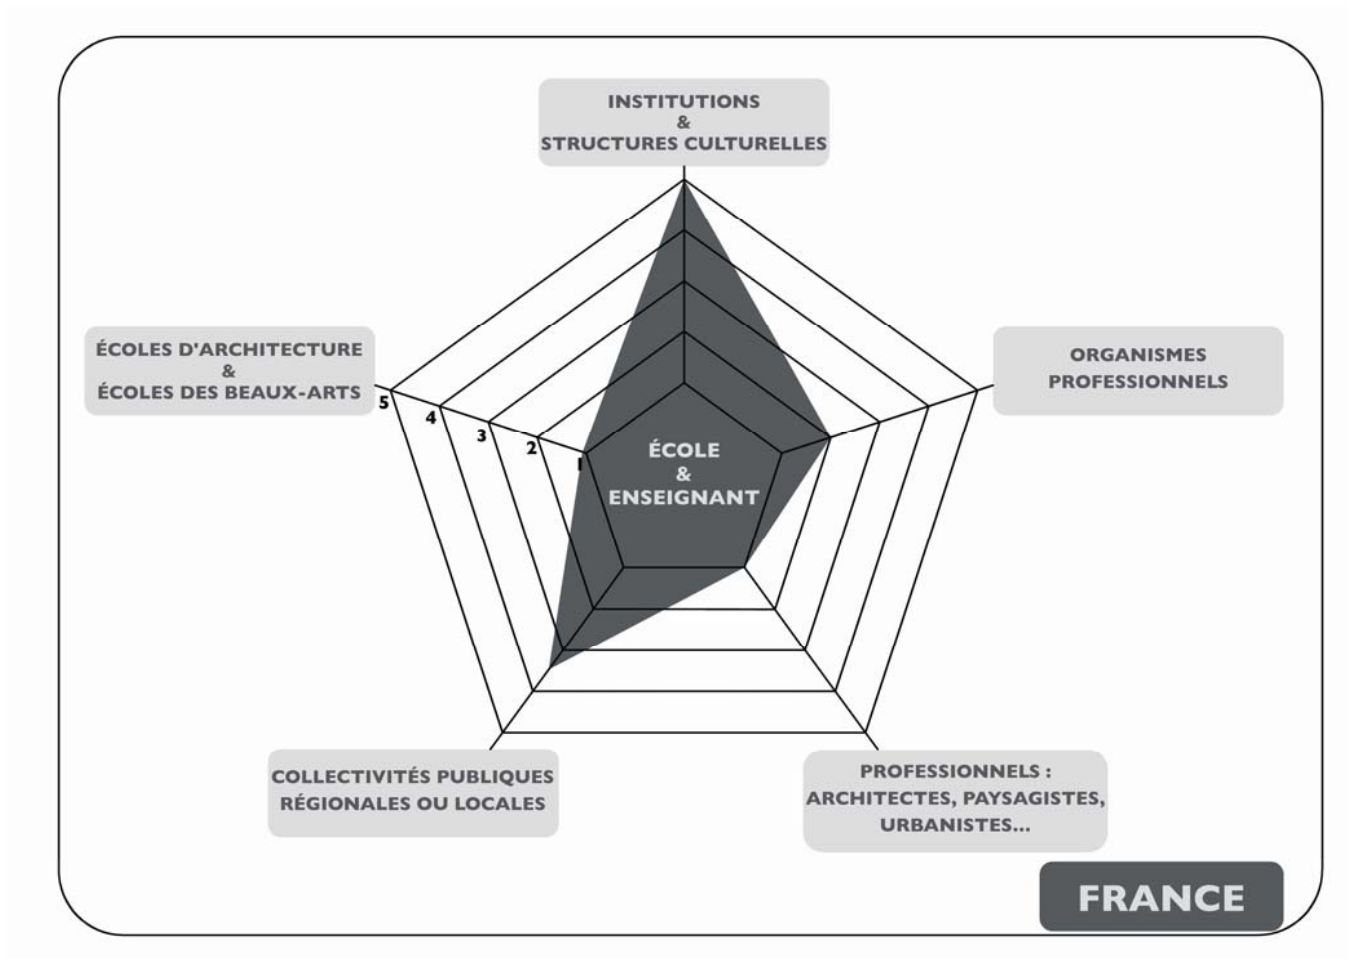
INSTITUTIONS
&
STRUCTURES CULTURELLES

ÉCOLES D'ARCHITECTURE
&
ÉCOLES DES BEAUX-ARTS

ORGANISMES PROFESSIONNELS

5
4
3
2
1

ÉCOLE
&
ENSEIGNANT

COLLECTIVITÉS PUBLIQUES RÉGIONALES OU LOCALES

PROFESSIONNELS : ARCHITECTES, PAYSAGISTES, URBANISTES...

FRANCE